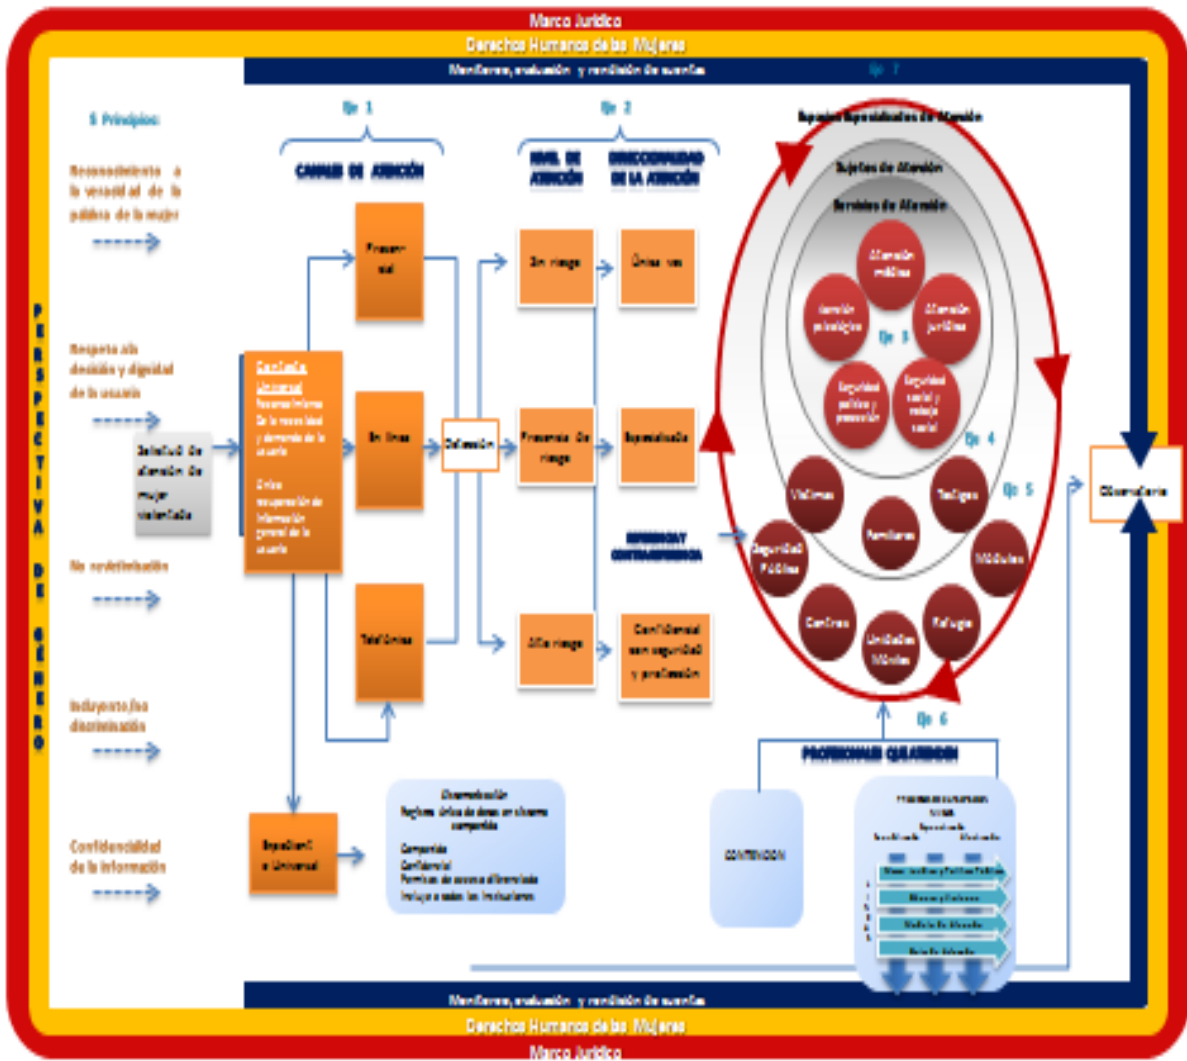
Marco Jurídico
Derechos Humanos de las Mujeres
Monitoreo, evaluación y rendición de cuentas
Eje 7

5 Principios:

Reconocimiento a la veracidad de la palabra de la mujer

Respeto a la decisión y dignidad de la usuaria

No revictimización

Incluyente / no discriminación

Confidencialidad de la información

PERSPECTIVA DE GÉNERO

Eje 1
CANALES DE ATENCIÓN

Presencial
En línea
Telefónica

Solicitud de atención de mujer violentada

Contacto Universal
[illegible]

Única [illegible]

Detección

Eje 2
NIVEL DE ATENCIÓN
DIRECCIONALIDAD DE LA ATENCIÓN

Sin riesgo
Única vez
Presencia de riesgo
Especializada
Alto riesgo
Confidencial con seguridad y protección

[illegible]

Expediente Universal

Características
Registro único de datos en sistema compartido
Compartido
Confidencial
Permisos de acceso diferenciados
Incluye a todas las instituciones

Espacios Especializados de Atención
Sujetos de Atención
Servicios de Atención
Atención médica
Atención psicológica
Atención jurídica
Eje 3
Seguridad pública y protección
Seguridad social y trabajo social
Eje 4
Víctimas
Familiares
Testigos
Eje 5
Seguridad Pública
Módulos
Centros
Unidades Móviles
Refugio

Eje 6
PROFESIONALES QUE ATIENDEN
CONTENCIÓN
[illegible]

Observatorio

Monitoreo, evaluación y rendición de cuentas
Derechos Humanos de las Mujeres
Marco Jurídico